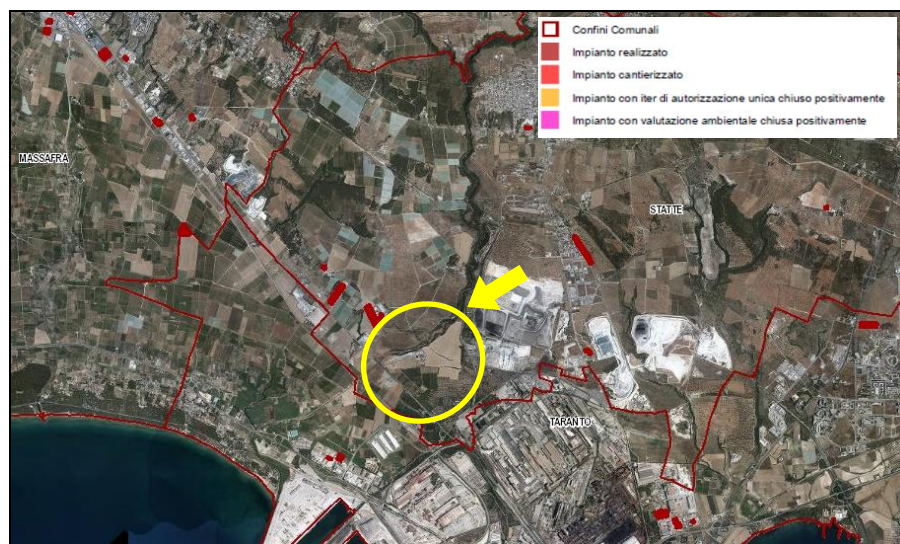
Confini Comunali
Impianto realizzato
Impianto cantierizzato
Impianto con iter di autorizzazione unica chiuso positivamente
Impianto con valutazione ambientale chiusa positivamente

MASSAFRA

STATTE

TARANTO